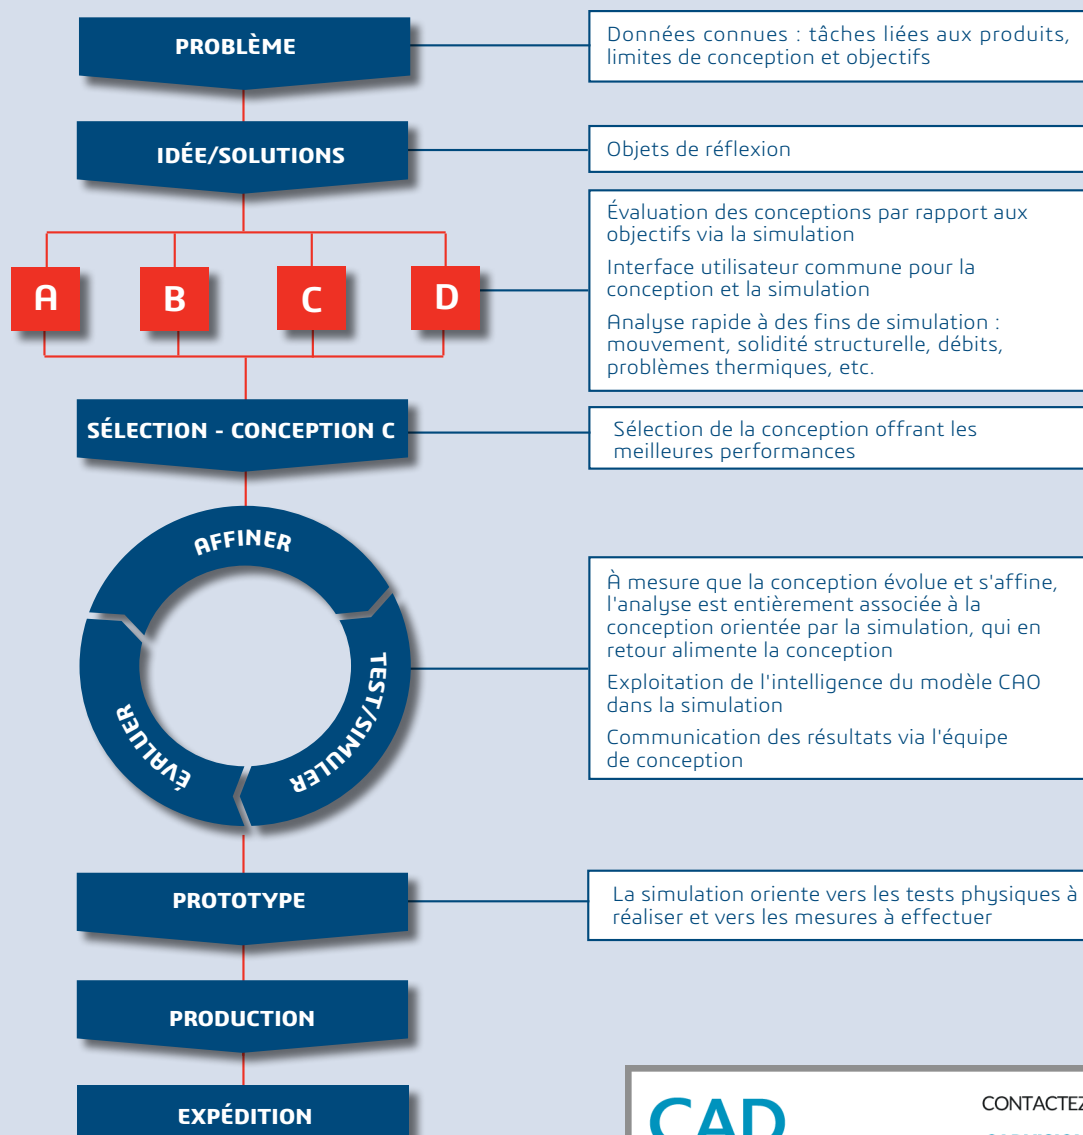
PROBLÈME

Données connues : tâches liées aux produits, limites de conception et objectifs

IDÉE/SOLUTIONS

Objets de réflexion

A

B

C

D

Évaluation des conceptions par rapport aux objectifs via la simulation

Interface utilisateur commune pour la conception et la simulation

Analyse rapide à des fins de simulation : mouvement, solidité structurelle, débits, problèmes thermiques, etc.

SÉLECTION - CONCEPTION C

Sélection de la conception offrant les meilleures performances

AFFINER

TEST/SIMULER

ÉVALUER

À mesure que la conception évolue et s'affine, l'analyse est entièrement associée à la conception orientée par la simulation, qui en retour alimente la conception

Exploitation de l'intelligence du modèle CAO dans la simulation

Communication des résultats via l'équipe de conception

PROTOTYPE

La simulation oriente vers les tests physiques à réaliser et vers les mesures à effectuer

PRODUCTION

EXPÉDITION

CAD

CONTACTEZ